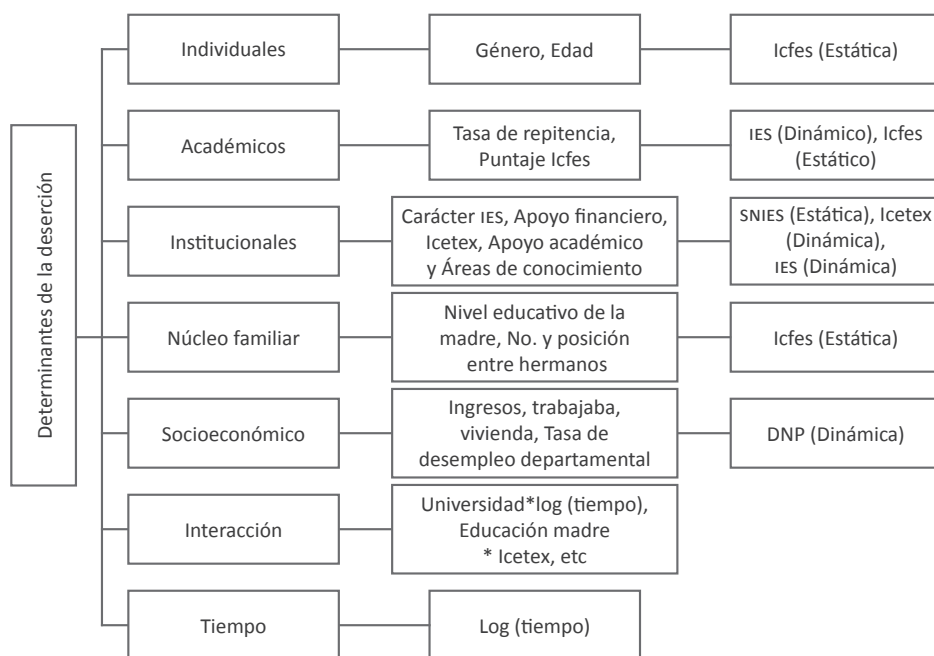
Determinantes de la deserción

Individuales
Género, Edad
Icfes (Estática)

Académicos
Tasa de repitencia, Puntaje Icfes
IES (Dinámico), Icfes (Estático)

Institucionales
Carácter IES, Apoyo financiero, Icetex, Apoyo académico y Áreas de conocimiento
SNIES (Estática), Icetex (Dinámica), IES (Dinámica)

Núcleo familiar
Nivel educativo de la madre, No. y posición entre hermanos
Icfes (Estática)

Socioeconómico
Ingresos, trabajaba, vivienda, Tasa de desempleo departamental
DNP (Dinámica)

Interacción
Universidad*log (tiempo), Educación madre * Icetex, etc

Tiempo
Log (tiempo)